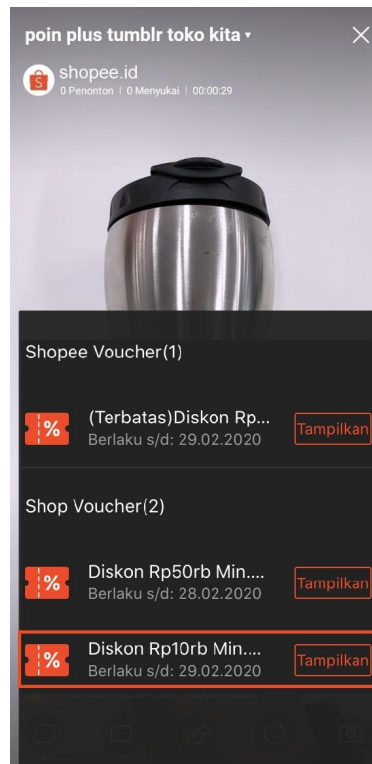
poin plus tumblr toko kita ▾

shopee.id
0 Penonton | 0 Menyukai | 00:00:29

Shopee Voucher(1)

%
(Terbatas)Diskon Rp...
Berlaku s/d: 29.02.2020
Tampilkan

Shop Voucher(2)

%
Diskon Rp50rb Min....
Berlaku s/d: 28.02.2020
Tampilkan

%
Diskon Rp10rb Min....
Berlaku s/d: 29.02.2020
Tampilkan